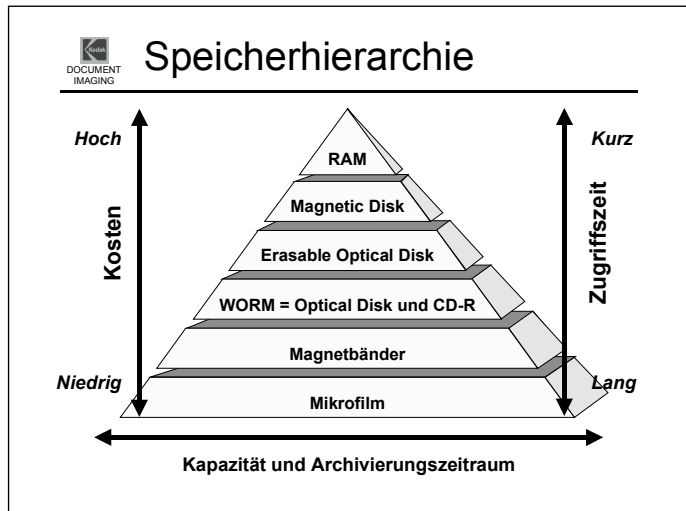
Kodak DOCUMENT IMAGING

Speicherhierarchie

Hoch

Kosten

Niedrig

RAM

Magnetic Disk

Erasable Optical Disk

WORM = Optical Disk und CD-R

Magnetbänder

Mikrofilm

Kurz

Zugriffszeit

Lang

Kapazität und Archivierungszeitraum